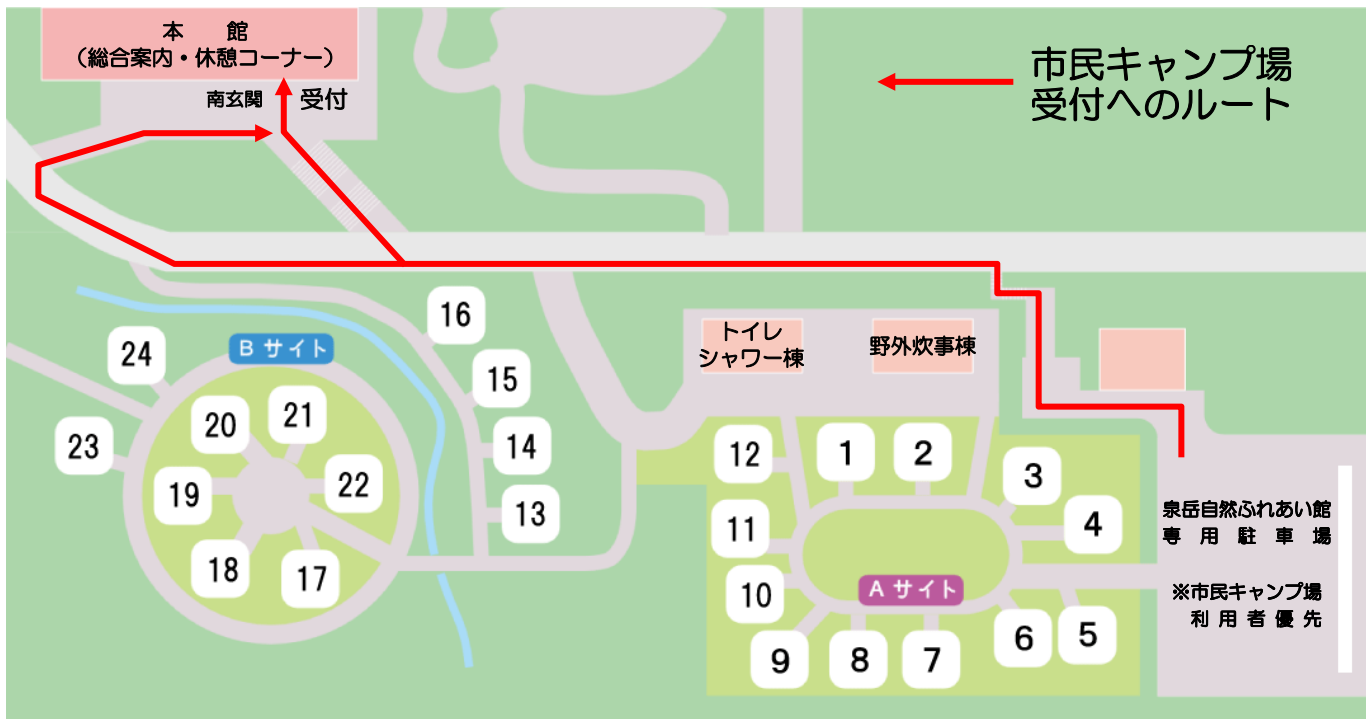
本　館
（総合案内・休憩コーナー）
南玄関
受付

市民キャンプ場
受付へのルート

16
15
14
13
24
Bサイト
21
20
23
22
19
18
17

トイレ
シャワー棟
野外炊事棟

12
1
2
3
4
11
10
Aサイト
6
5
9
8
7

泉岳自然ふれあい館
専用駐車場
※市民キャンプ場
利用者優先